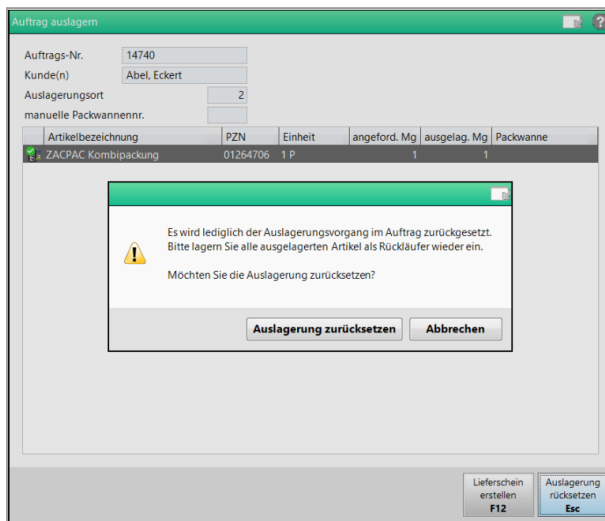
Auftrag auslagern

Auftrags-Nr. 14740
Kunde(n) Abel, Eckert
Auslagerungsort 2
manuelle Packwannennr.

| Artikelbezeichnung | PZN | Einheit | angeford. Mg | ausgelag. Mg | Packwanne |
|---|---|---|---|---|---|
| ZACPAC Kombipackung | 01264706 | 1 P | 1 | 1 | |

Es wird lediglich der Auslagerungsvorgang im Auftrag zurückgesetzt. Bitte lagern Sie alle ausgelagerten Artikel als Rückläufer wieder ein.

Möchten Sie die Auslagerung zurücksetzen?

Auslagerung zurücksetzen
Abbrechen

Lieferschein erstellen F12
Auslagerung rücksetzen Esc